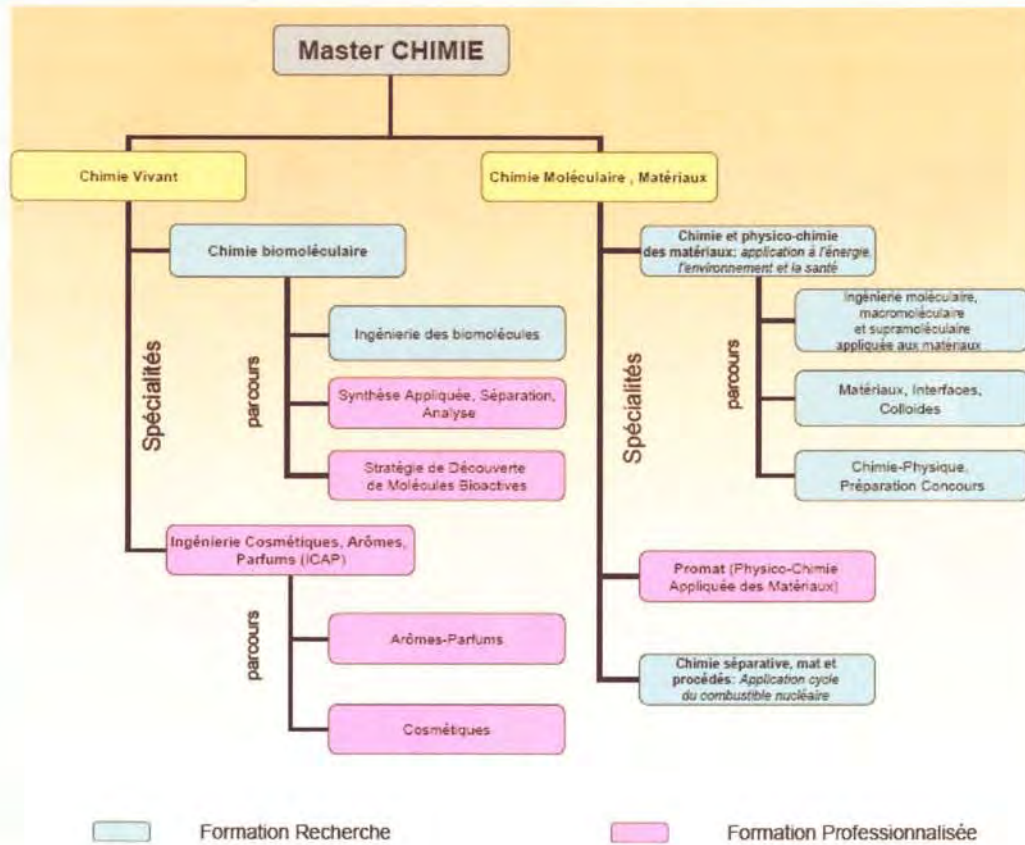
Master CHIMIE

Chimie Vivant

Chimie Moléculaire , Matériaux

Spécialités

Chimie biomoléculaire

parcours

Ingénierie des biomolécules

Synthèse Appliquée, Séparation, Analyse

Stratégie de Découverte de Molécules Bioactives

Ingénierie Cosmétiques, Arômes, Parfums (ICAP)

parcours

Arômes-Parfums

Cosmétiques

Spécialités

Chimie et physico-chimie des matériaux: application à l'énergie, l'environnement et la santé

parcours

Ingénierie moléculaire, macromoléculaire et supramoléculaire appliquée aux matériaux

Matériaux, Interfaces, Colloïdes

Chimie-Physique, Préparation Concours

Promat (Physico-Chimie Appliquée des Matériaux)

Chimie séparative, mat et procédés: Application cycle du combustible nucléaire

Formation Recherche

Formation Professionnalisée